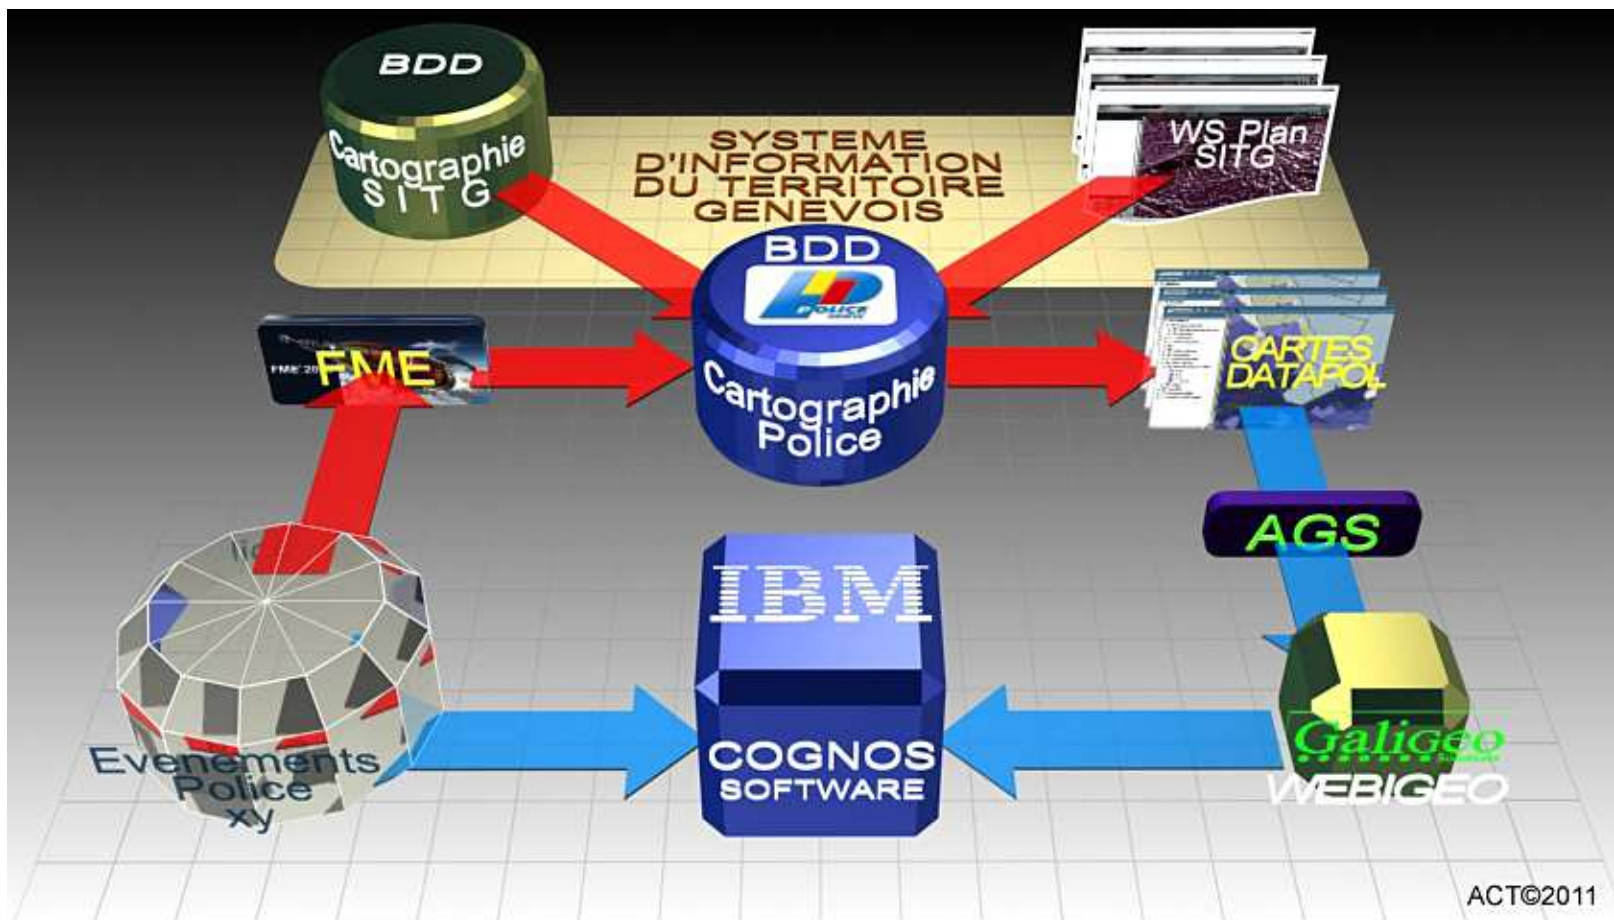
BDD
Cartographie SITG

SYSTEME D'INFORMATION DU TERRITOIRE GENEVOIS

WS Plan SITG

BDD
POLICE
Cartographie Police

FME 20
FME

CARTES DATAPOL

AGS

IBM
COGNOS SOFTWARE

Evenements Police xy

Galigeo
WEBIGEO

ACT©2011